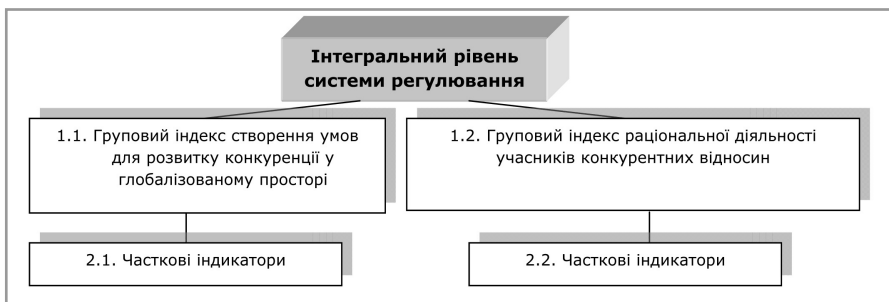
Інтегральний рівень системи регулювання

1.1. Груповий індекс створення умов для розвитку конкуренції у глобалізованому просторі

1.2. Груповий індекс раціональної діяльності учасників конкурентних відносин

2.1. Часткові індикатори

2.2. Часткові індикатори